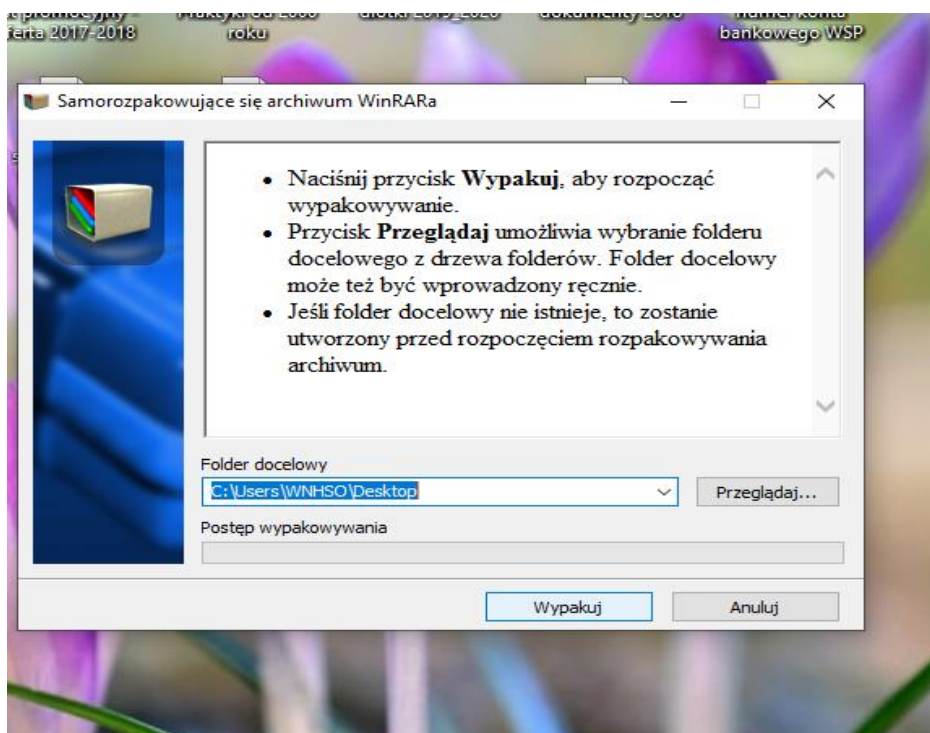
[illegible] promocyjny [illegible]
ferta 2017-2018

Praktyki od 2000
roku

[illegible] 2019_2020

dokumenty 2018

numer konta
bankowego WSP

Samorozpakowujące się archiwum WinRARa

—

☐

✕

• Naciśnij przycisk **Wypakuj**, aby rozpocząć wypakowywanie.
• Przycisk **Przeglądaj** umożliwia wybranie folderu docelowego z drzewa folderów. Folder docelowy może też być wprowadzony ręcznie.
• Jeśli folder docelowy nie istnieje, to zostanie utworzony przed rozpoczęciem rozpakowywania archiwum.

Folder docelowy

C:\Users\WNHSO\Desktop

Przeglądaj...

Postęp wypakowywania

Wypakuj

Anuluj